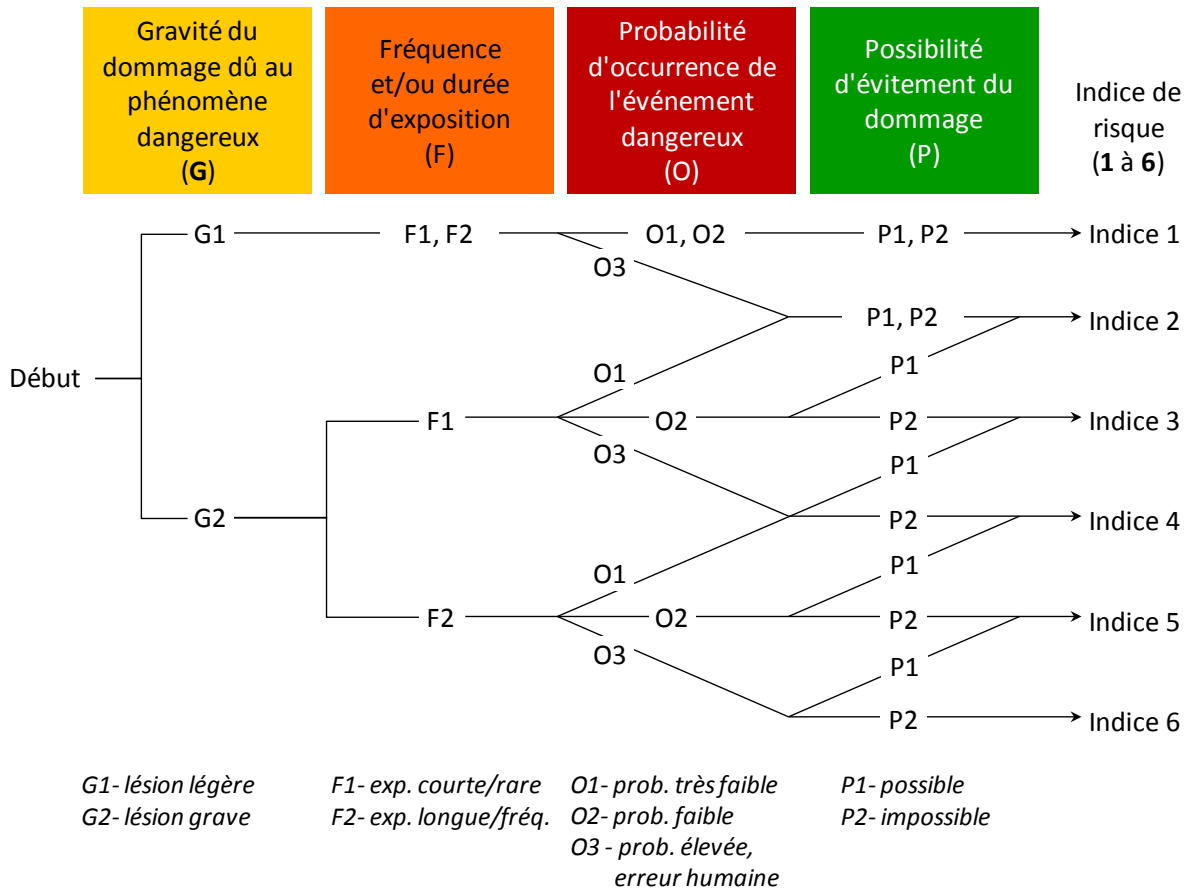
Gravité du dommage dû au phénomène dangereux
(**G**)

Fréquence et/ou durée d'exposition
(F)

Probabilité d'occurrence de l'événement dangereux
(O)

Possibilité d'évitement du dommage
(P)

Indice de risque
(**1** à **6**)

Début

G1

F1, F2

O1, O2

O3

P1, P2

Indice 1

P1, P2

Indice 2

G2

F1

O1

O2

O3

P1

P2

Indice 3

P1

P2

Indice 4

F2

O1

O2

O3

P1

P2

Indice 5

P1

P2

Indice 6

*G1- lésion légère*
*G2- lésion grave*

*F1- exp. courte/rare*
*F2- exp. longue/fréq.*

*O1- prob. très faible*
*O2- prob. faible*
*O3 - prob. élevée, erreur humaine*

*P1- possible*
*P2- impossible*